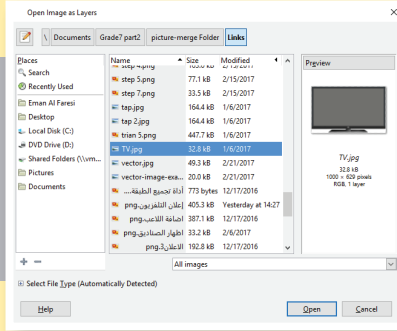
Open Image as Layers

\ Documents Grade7 part2 picture-merge Folder Links

Places
Search
Recently Used
Eman Al Faresi
Desktop
Local Disk (C:)
DVD Drive (D:)
Shared Folders (\\vm...
Pictures
Documents

| Name | Size | Modified |
|---|---|---|
| step 4.png | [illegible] kB | 2/15/2017 |
| step 5.png | 77.1 kB | 2/15/2017 |
| step 7.png | 33.5 kB | 2/15/2017 |
| tap.jpg | 164.4 kB | 1/6/2017 |
| tap 2.jpg | 164.4 kB | 1/6/2017 |
| trian 5.png | 447.7 kB | 1/6/2017 |
| TV.jpg | 32.8 kB | 1/6/2017 |
| vector.jpg | 49.3 kB | 2/21/2017 |
| vector-image-exa... | 20.0 kB | 2/21/2017 |
| أداة تجميع الطبقة... | 773 bytes | 12/17/2016 |
| إعلان التلفزيون.png | 405.3 kB | Yesterday at 14:27 |
| اضافة الالعاب.png | 387.1 kB | 12/17/2016 |
| اظهار الصناديق.png | 33.2 kB | 2/6/2017 |
| الاعلان3.png | 192.8 kB | 12/17/2016 |

Preview

TV.jpg
32.8 kB
1000 × 629 pixels
RGB, 1 layer

All images

Select File Type (Automatically Detected)

Help Open Cancel